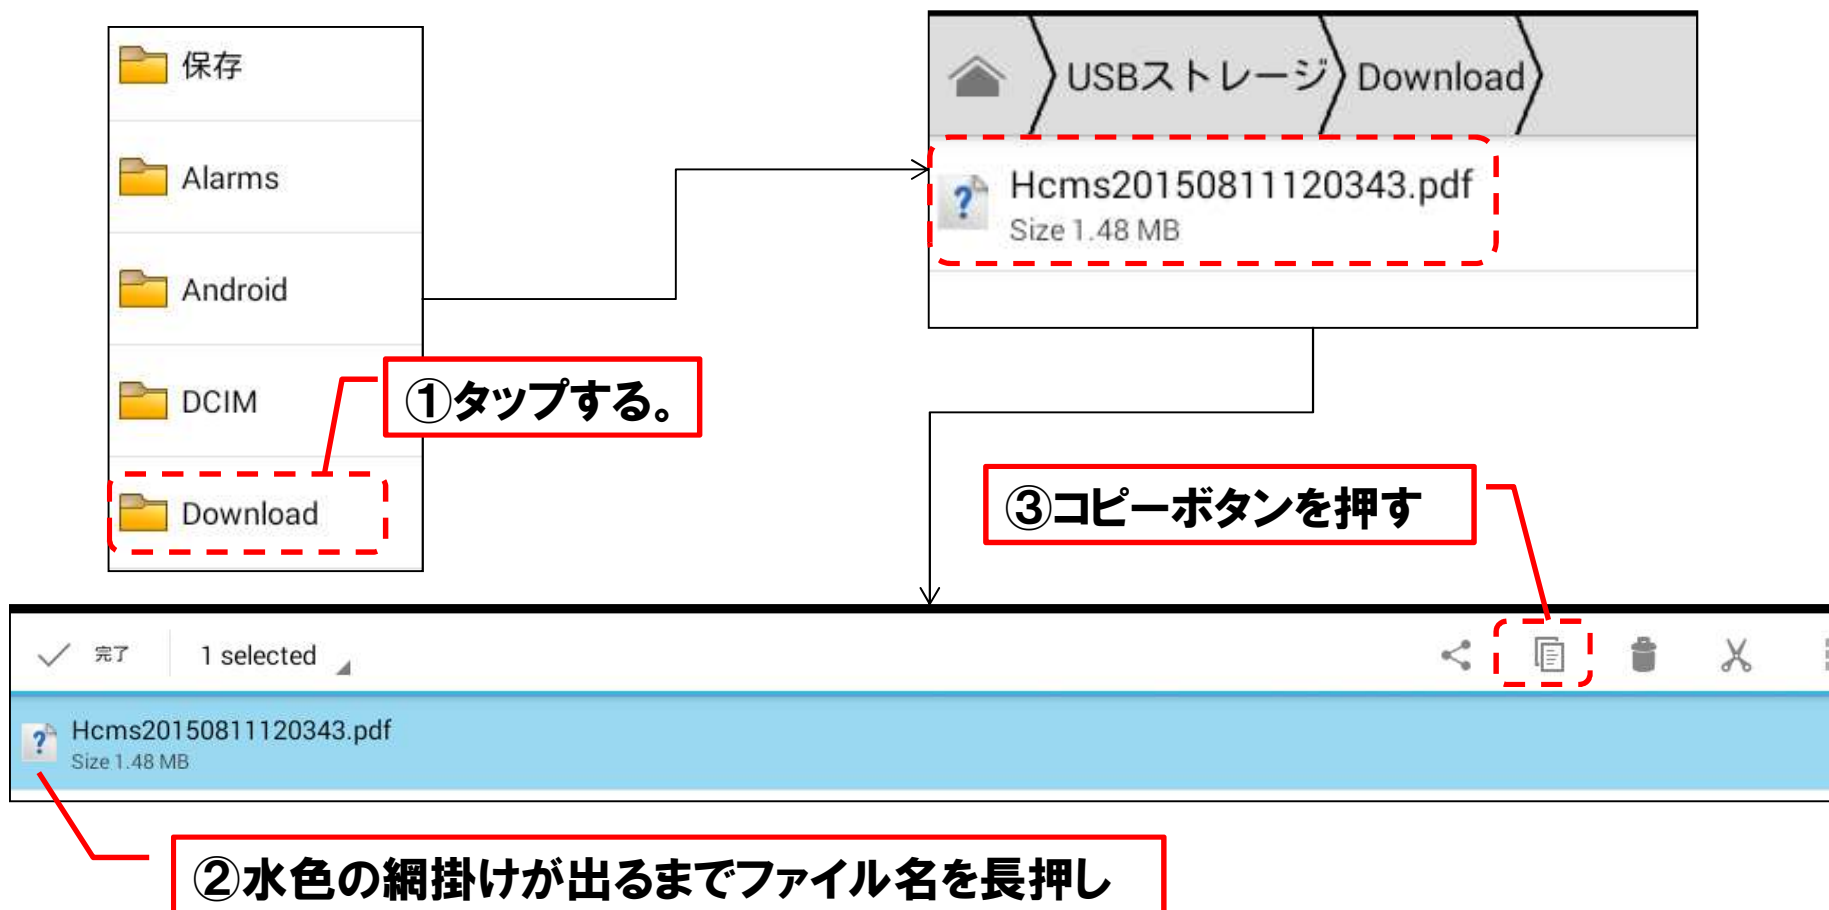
保存

Alarms

Android

DCIM

Download

①タップする。

USBストレージ Download

Hcms20150811120343.pdf
Size 1.48 MB

③コピーボタンを押す

完了 1 selected

Hcms20150811120343.pdf
Size 1.48 MB

②水色の網掛けが出るまでファイル名を長押し